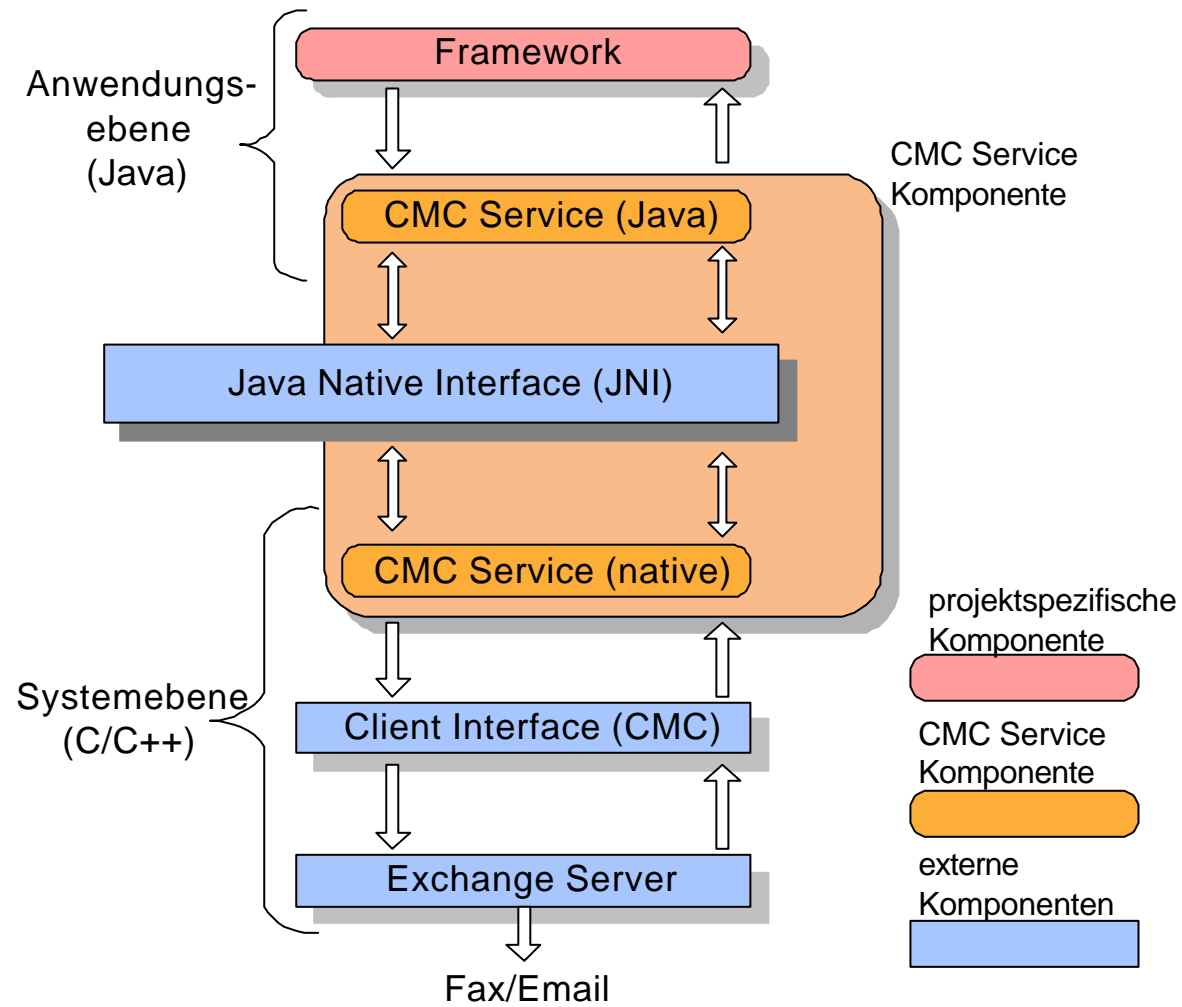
Anwendungsebene (Java)

Framework

CMC Service Komponente

CMC Service (Java)

Java Native Interface (JNI)

CMC Service (native)

Systemebene (C/C++)

Client Interface (CMC)

Exchange Server

Fax/Email

projektspezifische Komponente

CMC Service Komponente

externe Komponenten